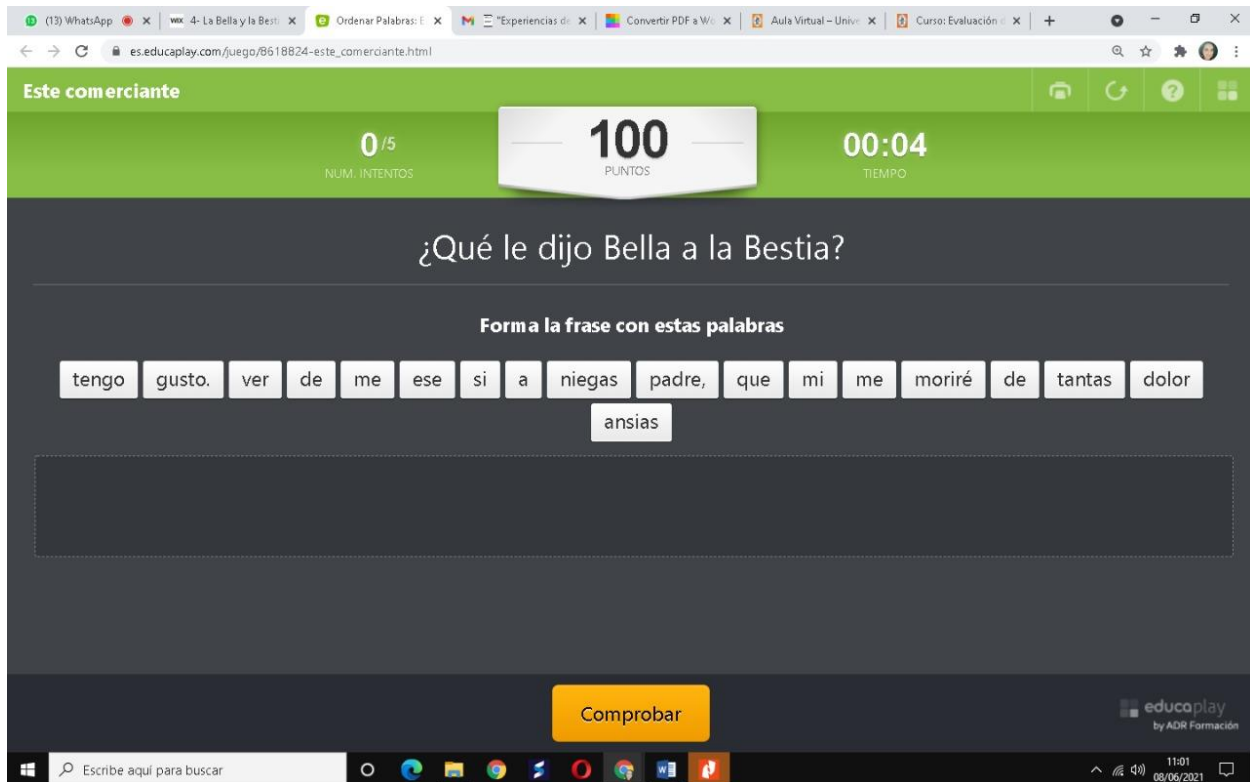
(13) WhatsApp | 4- La Bella y la Best | Ordenar Palabras: E | "Experiencias de | Convertir PDF a Wo | Aula Virtual – Unive | Curso: Evaluación d

es.educaplay.com/juego/8618824-este_comerciante.html

Este comerciante

0/5
NUM. INTENTOS

100
PUNTOS

00:04
TIEMPO

¿Qué le dijo Bella a la Bestia?

Forma la frase con estas palabras

tengo gusto. ver de me ese si a niegas padre, que mi me moriré de tantas dolor ansias

Comprobar

educaplay by ADR Formación

Escribe aquí para buscar

11:01
08/06/2021